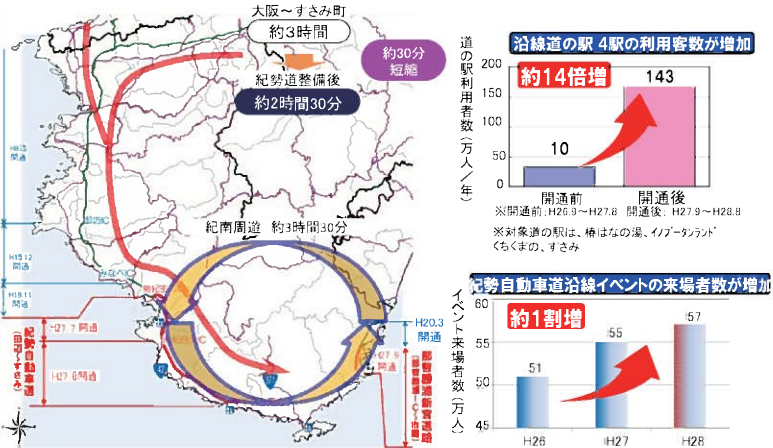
大阪～すさみ町
約3時間

約30分
短縮

紀勢道整備後
約2時間30分

紀南周遊　約3時間30分

H8.3
H15.12
H19.11
H21.7 開通
H27.8 開通
H20.3

紀勢自動車道（田辺～すさみ）

那智勝浦新宮道路

沿線道の駅 4駅の利用客数が増加

道の駅利用者数（万人／年）

約14倍増

| | |
|---|---|
| 開通前 | 10 |
| 開通後 | 143 |

200
150
100
50
0

※開通前：H26.9～H27.8
開通後：H27.9～H28.8

※対象道の駅は、椿はなの湯、イノブータンランド　くちくまの、すさみ

紀勢自動車道沿線イベントの来場者数が増加

イベント来場者数（万人）

約1割増

| | |
|---|---|
| H26 | 51 |
| H27 | 55 |
| H28 | 57 |

60
55
50
45